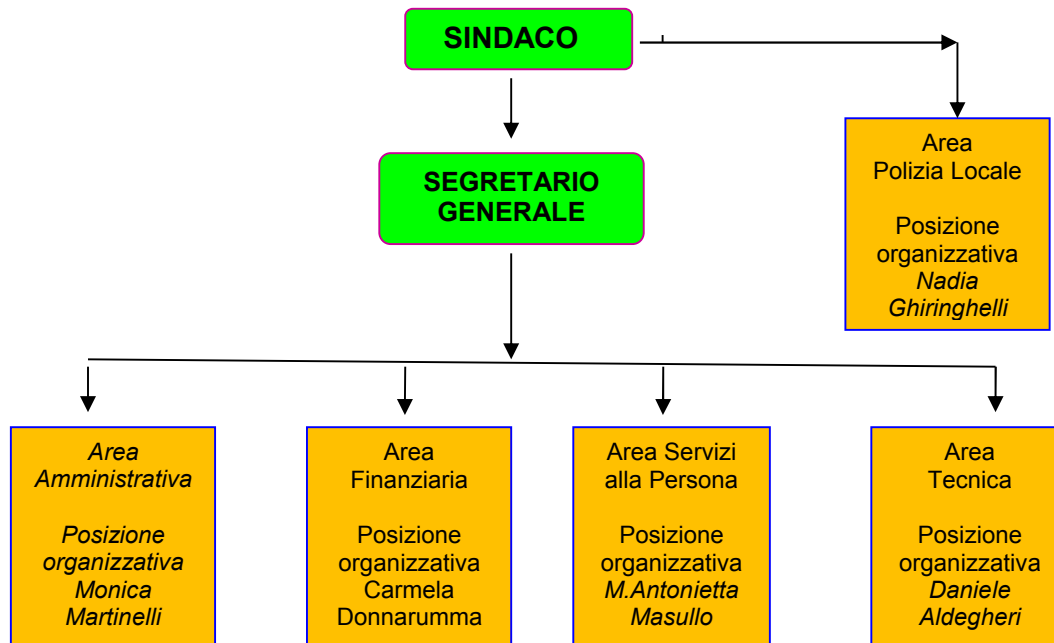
SINDACO

SEGRETARIO GENERALE

Area
Polizia Locale

Posizione organizzativa
*Nadia Ghiringhelli*

*Area Amministrativa*

*Posizione organizzativa Monica Martinelli*

Area
Finanziaria

Posizione organizzativa
Carmela Donnarumma

Area Servizi alla Persona

Posizione organizzativa
*M.Antonietta Masullo*

Area
Tecnica

Posizione organizzativa
*Daniele Aldegheri*